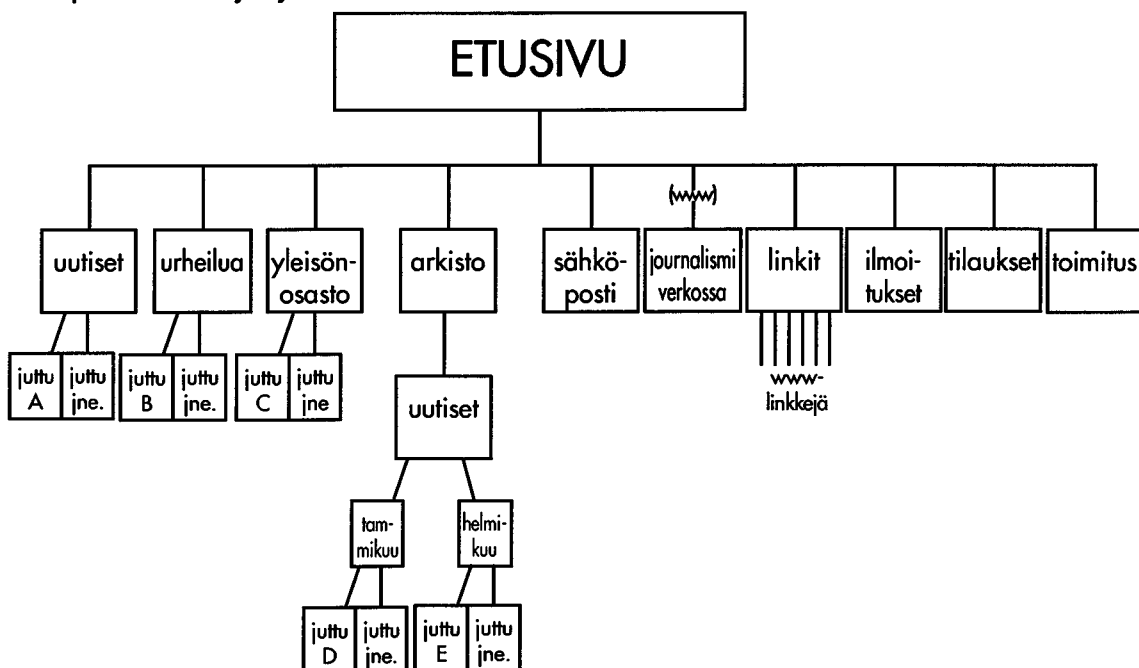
ETUSIVU

uutiset

juttu A

juttu jne.

urheilua

juttu B

juttu jne.

yleisönosasto

juttu C

juttu jne

arkisto

uutiset

tammikuu

juttu D

juttu jne.

helmikuu

juttu E

juttu jne.

sähköposti

(www)

journalismi verkossa

linkit

www-linkkejä

ilmoitukset

tilaukset

toimitus